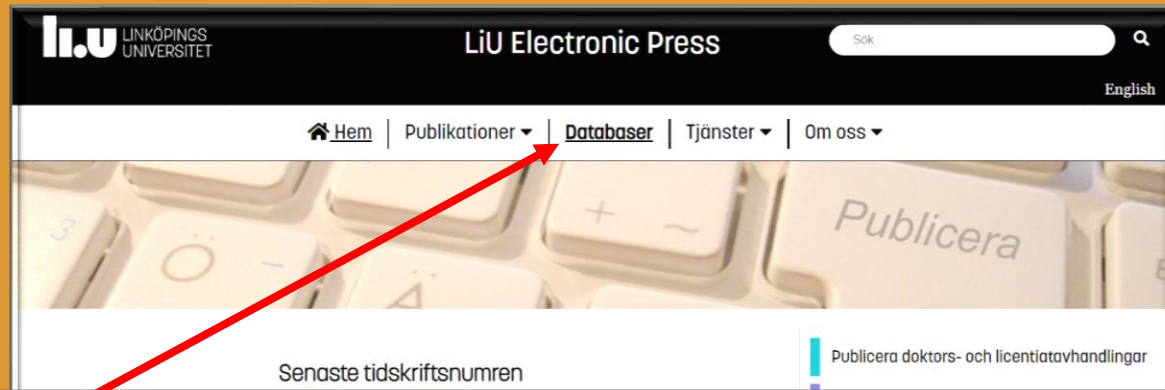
LINKÖPINGS UNIVERSITET

LiU Electronic Press

Sök

English

Hem | Publikationer | Databaser | Tjänster | Om oss

3 Ö – Ä + ~ Publicera

Senaste tidskriftsnumren

Publicera doktors- och licentiatavhandlingar